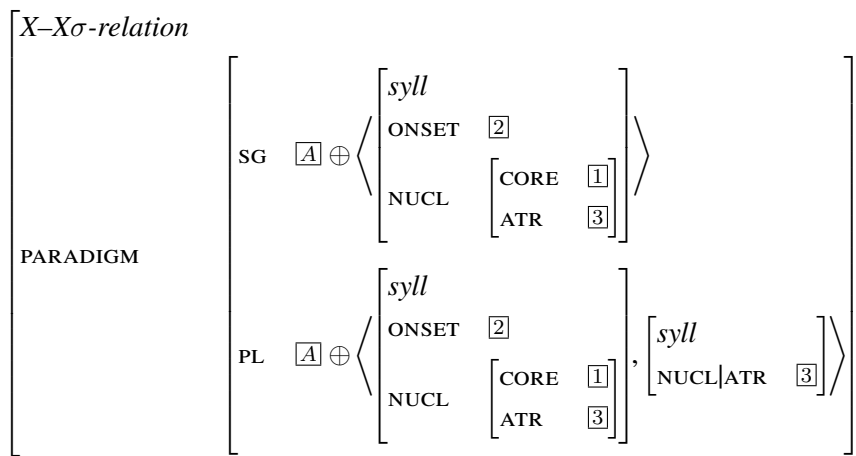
$\begin{bmatrix} \textit{X–X}\sigma\textit{-relation} & \\ \text{PARADIGM} & \begin{bmatrix} \text{SG} & \boxed{A} \oplus \left\langle \begin{bmatrix} \textit{syll} & \\ \text{ONSET} & \boxed{2} \\ \text{NUCL} & \begin{bmatrix} \text{CORE} & \boxed{1} \\ \text{ATR} & \boxed{3} \end{bmatrix} \end{bmatrix} \right\rangle \\ \text{PL} & \boxed{A} \oplus \left\langle \begin{bmatrix} \textit{syll} & \\ \text{ONSET} & \boxed{2} \\ \text{NUCL} & \begin{bmatrix} \text{CORE} & \boxed{1} \\ \text{ATR} & \boxed{3} \end{bmatrix} \end{bmatrix}, \begin{bmatrix} \textit{syll} & \\ \text{NUCL|ATR} & \boxed{3} \end{bmatrix} \right\rangle \end{bmatrix} \end{bmatrix}$